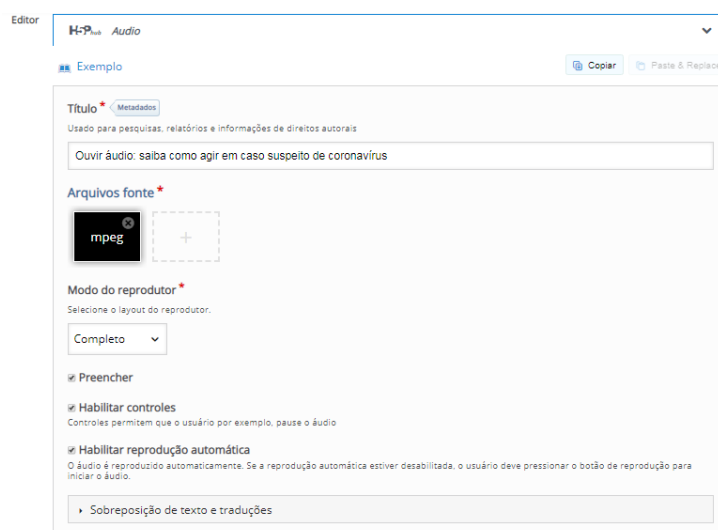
Editor

H5P hub Audio

Exemplo

Copiar

Paste & Replace

Título *

Metadados

Usado para pesquisas, relatórios e informações de direitos autorais

Ouvir áudio: saiba como agir em caso suspeito de coronavírus

Arquivos fonte *

mpeg

+

Modo do reprodutor *

Selecione o layout do reprodutor.

Completo

Preencher

Habilitar controles

Controles permitem que o usuário por exemplo, pause o áudio

Habilitar reprodução automática

O áudio é reproduzido automaticamente. Se a reprodução automática estiver desabilitada, o usuário deve pressionar o botão de reprodução para iniciar o áudio.

Sobreposição de texto e traduções